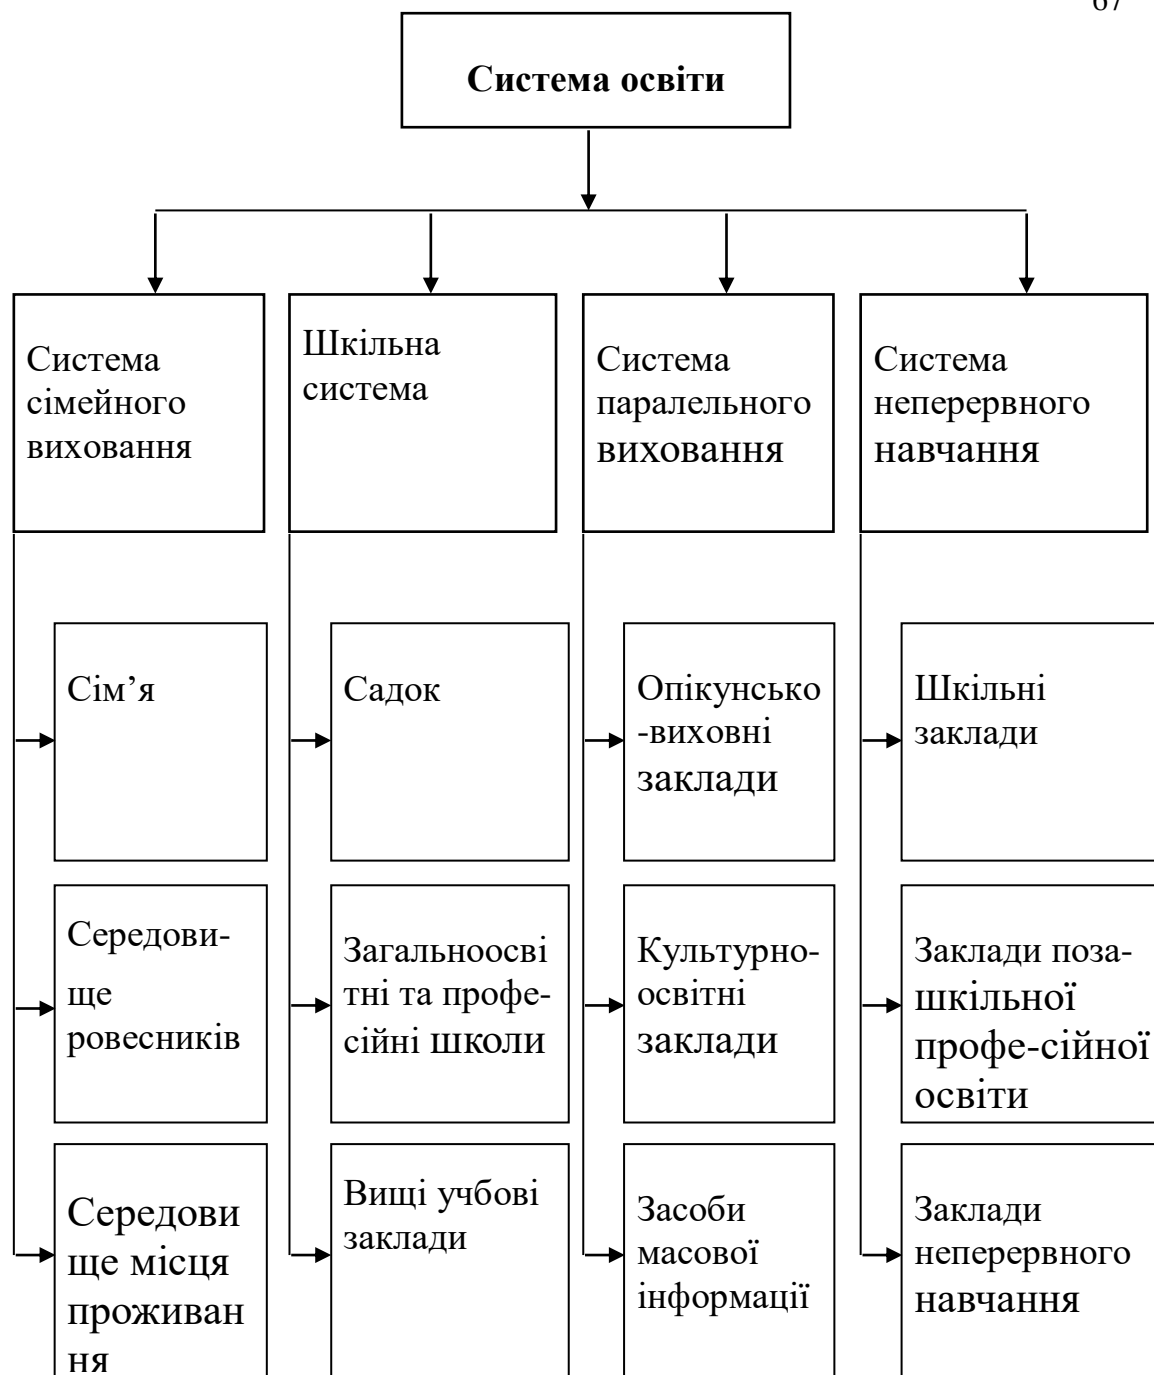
67

Система освіти

Система сімейного виховання

Шкільна система

Система паралельного виховання

Система неперервного навчання

Сім'я

Середовище ровесників

Середовище місця проживання

Садок

Загальноосвітні та професійні школи

Вищі учбові заклади

Опікунсько-виховні заклади

Культурно-освітні заклади

Засоби масової інформації

Шкільні заклади

Заклади позашкільної профе-сійної освіти

Заклади неперервного навчання